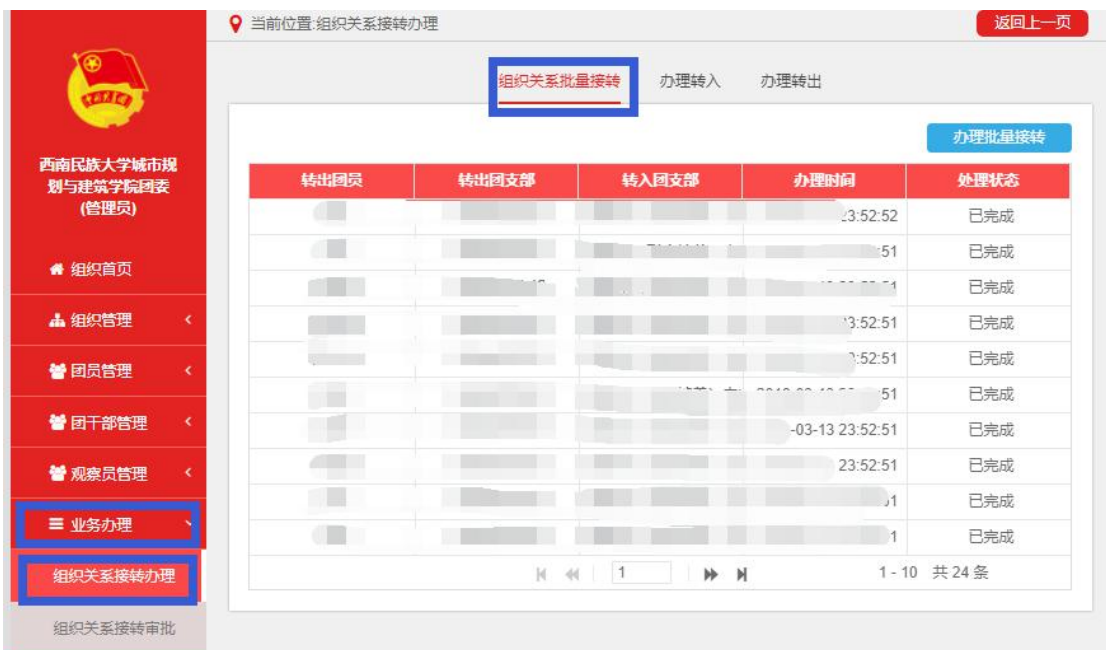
西南民族大学城市规划与建筑学院团委（管理员）

组织首页
组织管理
团员管理
团干部管理
观察员管理
业务办理
组织关系接转办理
组织关系接转审批

当前位置:组织关系接转办理

返回上一页

组织关系批量接转　办理转入　办理转出

办理批量接转

| 转出团员 | 转出团支部 | 转入团支部 | 办理时间 | 处理状态 |
|---|---|---|---|---|
| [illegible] | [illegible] | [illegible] | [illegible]23:52:52 | 已完成 |
| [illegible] | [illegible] | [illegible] | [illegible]:51 | 已完成 |
| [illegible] | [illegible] | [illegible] | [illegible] | 已完成 |
| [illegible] | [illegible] | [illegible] | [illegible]3:52:51 | 已完成 |
| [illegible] | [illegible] | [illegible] | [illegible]:52:51 | 已完成 |
| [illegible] | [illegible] | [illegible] | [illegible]:51 | 已完成 |
| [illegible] | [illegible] | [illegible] | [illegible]-03-13 23:52:51 | 已完成 |
| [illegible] | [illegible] | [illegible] | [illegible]23:52:51 | 已完成 |
| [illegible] | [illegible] | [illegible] | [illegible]1 | 已完成 |
| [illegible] | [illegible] | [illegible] | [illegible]1 | 已完成 |

1

1 - 10　共 24 条